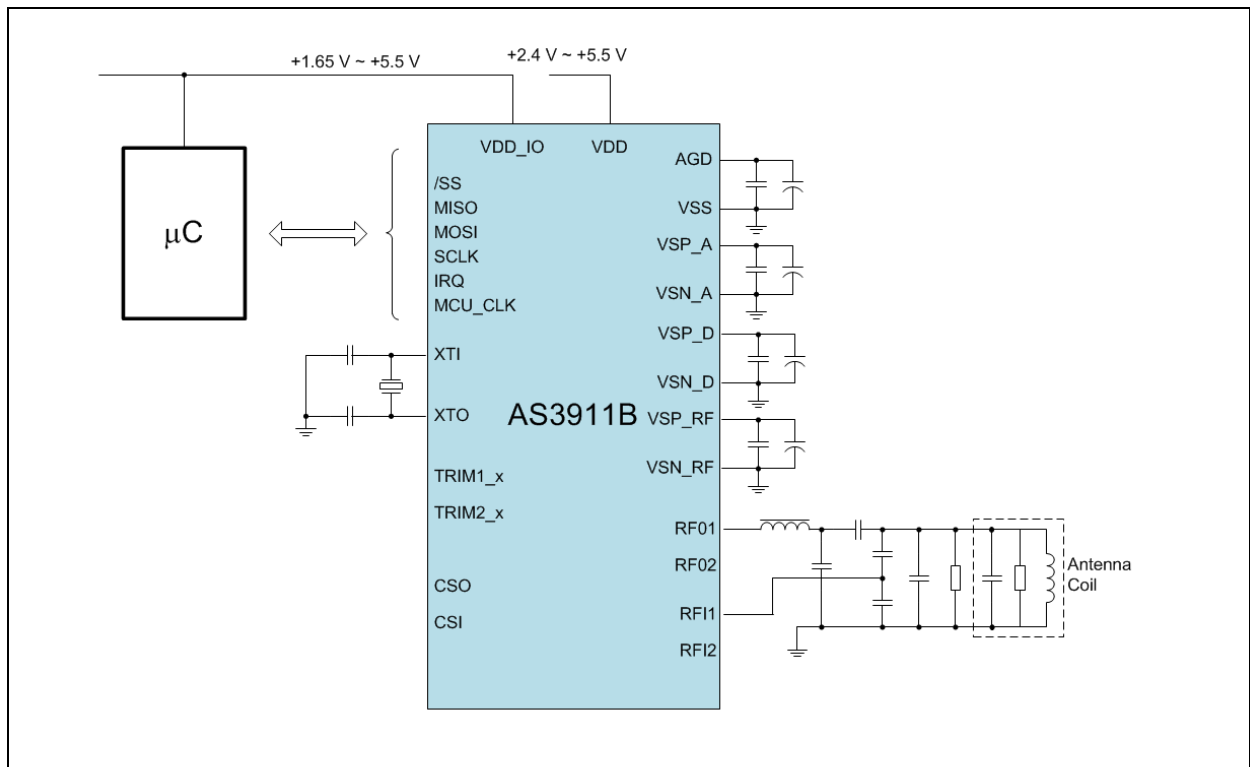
+1.65 V ~ +5.5 V

+2.4 V ~ +5.5 V

μC

VDD_IO

VDD

/SS
MISO
MOSI
SCLK
IRQ
MCU_CLK

XTI

XTO

TRIM1_x

TRIM2_x

CSO

CSI

AS3911B

AGD

VSS

VSP_A

VSN_A

VSP_D

VSN_D

VSP_RF

VSN_RF

RF01

RF02

RFI1

RFI2

Antenna Coil